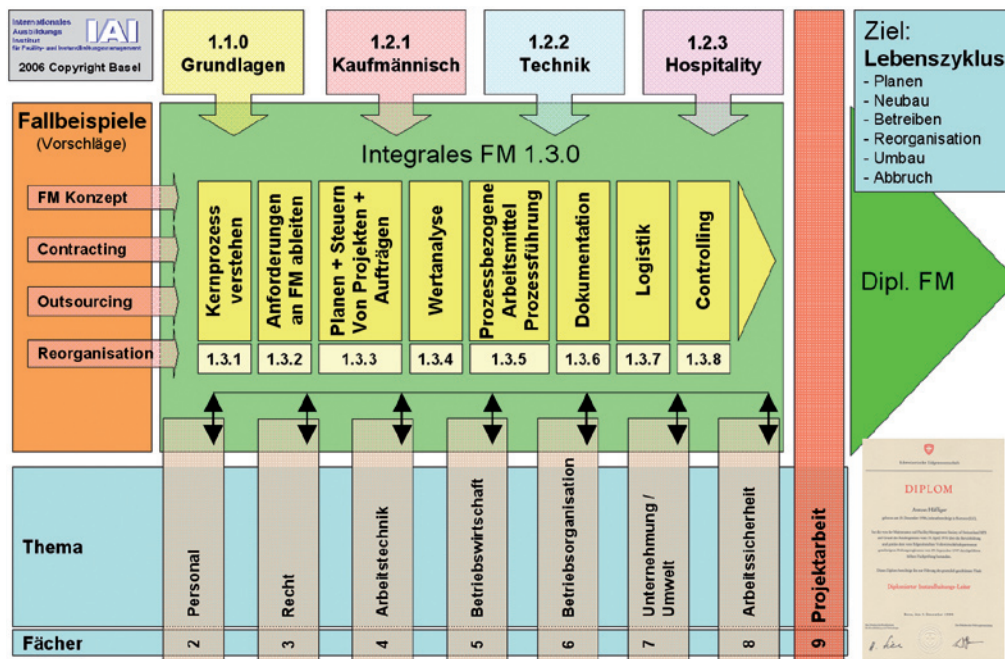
Internationales Ausbildungs Institut für Facility- und Immobilienmanagement

IAI

2006 Copyright Basel

1.1.0 Grundlagen

1.2.1 Kaufmännisch

1.2.2 Technik

1.2.3 Hospitality

Ziel: Lebenszyklus
- Planen
- Neubau
- Betreiben
- Reorganisation
- Umbau
- Abbruch

Fallbeispiele (Vorschläge)

FM Konzept

Contracting

Outsourcing

Reorganisation

Integrales FM 1.3.0

Kernprozess verstehen

Anforderungen an FM ableiten

Planen + Steuern Von Projekten + Aufträgen

Wertanalyse

Prozessbezogene Arbeitsmittel Prozessführung

Dokumentation

Logistik

Controlling

1.3.1

1.3.2

1.3.3

1.3.4

1.3.5

1.3.6

1.3.7

1.3.8

Dipl. FM

Thema

Personal

Recht

Arbeitstechnik

Betriebswirtschaft

Betriebsorganisation

Unternehmung / Umwelt

Arbeitssicherheit

Projektarbeit

DIPLOM

Fächer

2

3

4

5

6

7

8

9